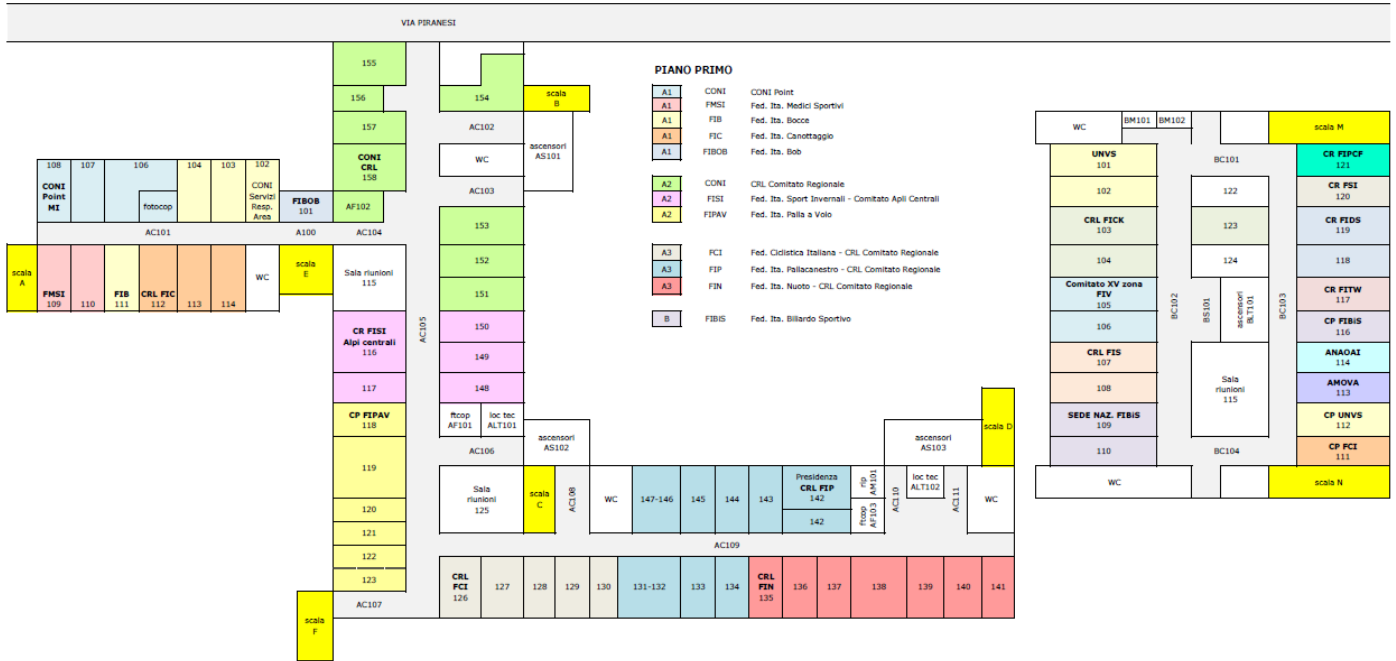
VIA PIRANESI

PIANO PRIMO

| | | |
|---|---|---|
| A1 | CONI | CONI Point |
| A1 | FMSI | Fed. Ita. Medici Sportivi |
| A1 | FIB | Fed. Ita. Bocce |
| A1 | FIC | Fed. Ita. Canottaggio |
| A1 | FIBOB | Fed. Ita. Bob |
| A2 | CONI | CRL Comitato Regionale |
| A2 | FISI | Fed. Ita. Sport Invernali - Comitato Alpi Centrali |
| A2 | FIPAV | Fed. Ita. Palla a Volo |
| A3 | FCI | Fed. Ciclistica Italiana - CRL Comitato Regionale |
| A3 | FIP | Fed. Ita. Pallacanestro - CRL Comitato Regionale |
| A3 | FIN | Fed. Ita. Nuoto - CRL Comitato Regionale |
| B | FIBIS | Fed. Ita. Biliardo Sportivo |

155
156
157
CONI CRL 158
AF102
154
scala B
AC102
ascensori AS101
WC
AC103
108 CONI Point MI
107
106 fotocop
104
103
102 CONI Servizi Resp. Area
FIBOB 101
AC101
A100
AC104
scala A
FMSI 109
110
FIB 111
CRL FIC 112
113
114
WC
scala E
Sala riunioni 115
CR FISI Alpi centrali 116
117
CP FIPAV 118
119
120
121
122
123
scala F
AC107
AC105
153
152
151
150
149
148
ftcop AF101
loc tec ALT101
ascensori AS102
AC106
Sala riunioni 125
scala C
AC108
WC
147-146
145
144
143
Presidenza CRL FIP 142
142
rip AM101
ftcop AF103
AC110
loc tec ALT102
AC111
WC
ascensori AS103
scala D
AC109
CRL FCI 126
127
128
129
130
131-132
133
134
CRL FIN 135
136
137
138
139
140
141

WC
BM101
BM102
scala M
UNVS 101
102
CRL FICK 103
104
Comitato XV zona FIV 105
106
CRL FIS 107
108
SEDE NAZ. FIBiS 109
110
BC101
122
123
124
BC102
BS101
ascensori BLT101
BC103
Sala riunioni 115
BC104
CR FIPCF 121
CR FSI 120
CR FIDS 119
118
CR FITW 117
CP FIBiS 116
ANAOAI 114
AMOVA 113
CP UNVS 112
CP FCI 111
WC
scala N